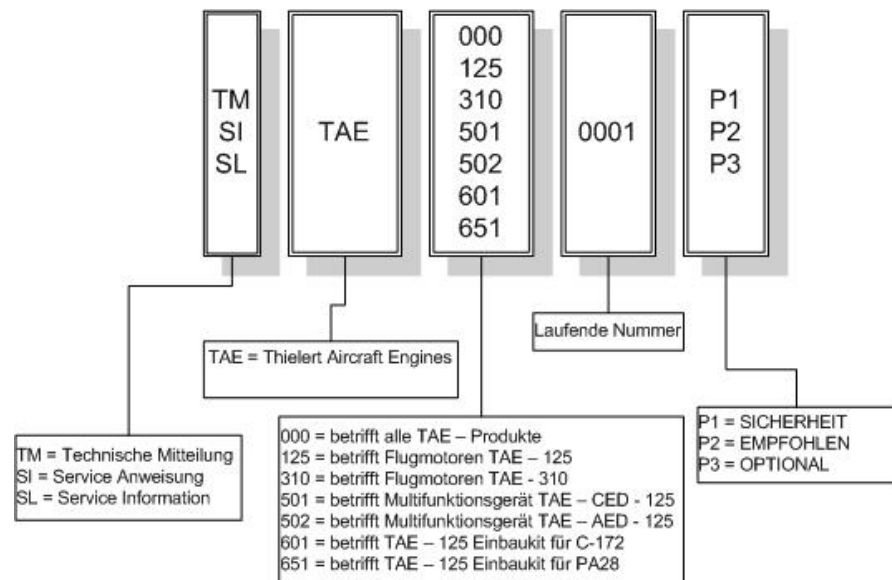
TM
SI
SL

TAE

000
125
310
501
502
601
651

0001

P1
P2
P3

Laufende Nummer

TAE = Thielert Aircraft Engines

TM = Technische Mitteilung
SI = Service Anweisung
SL = Service Information

000 = betrifft alle TAE – Produkte
125 = betrifft Flugmotoren TAE – 125
310 = betrifft Flugmotoren TAE - 310
501 = betrifft Multifunktionsgerät TAE – CED - 125
502 = betrifft Multifunktionsgerät TAE – AED - 125
601 = betrifft TAE – 125 Einbaukit für C-172
651 = betrifft TAE – 125 Einbaukit für PA28

P1 = SICHERHEIT
P2 = EMPFOHLEN
P3 = OPTIONAL